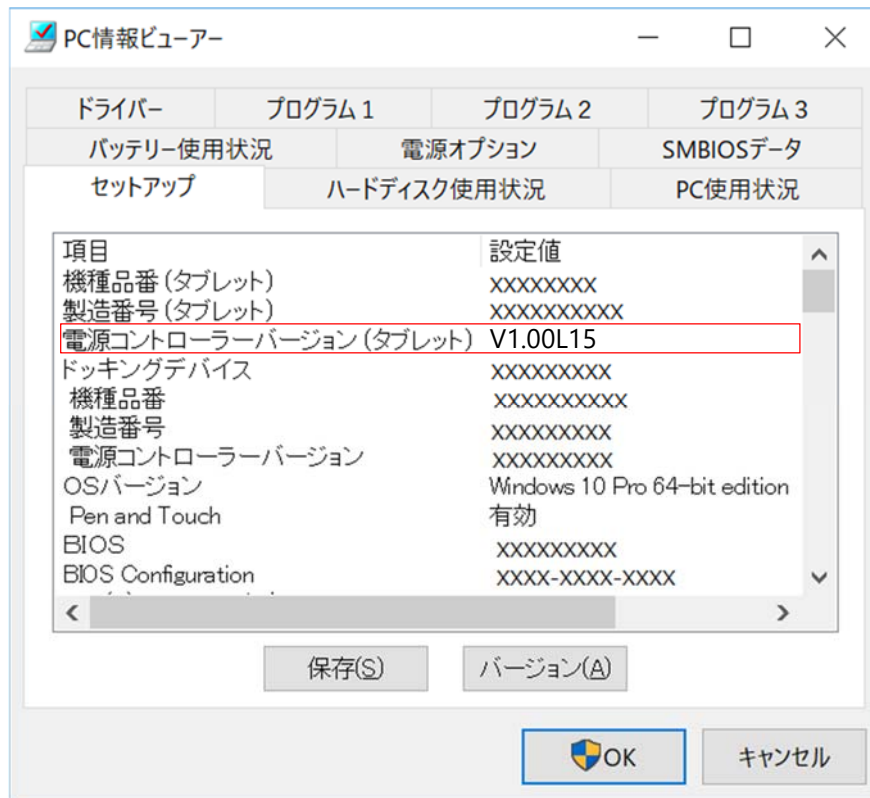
PC情報ビューアー

ドライバー
プログラム 1
プログラム 2
プログラム 3
バッテリー使用状況
電源オプション
SMBIOSデータ
セットアップ
ハードディスク使用状況
PC使用状況

| 項目 | 設定値 |
|---|---|
| 機種品番 (タブレット) | XXXXXXXX |
| 製造番号 (タブレット) | XXXXXXXXXX |
| 電源コントローラーバージョン (タブレット) | V1.00L15 |
| ドッキングデバイス | XXXXXXXXX |
| 機種品番 | XXXXXXXXXX |
| 製造番号 | XXXXXXXXX |
| 電源コントローラーバージョン | XXXXXXXXX |
| OSバージョン | Windows 10 Pro 64-bit edition |
| Pen and Touch | 有効 |
| BIOS | XXXXXXXXX |
| BIOS Configuration | XXXX-XXXX-XXXX |

保存(S)
バージョン(A)
OK
キャンセル